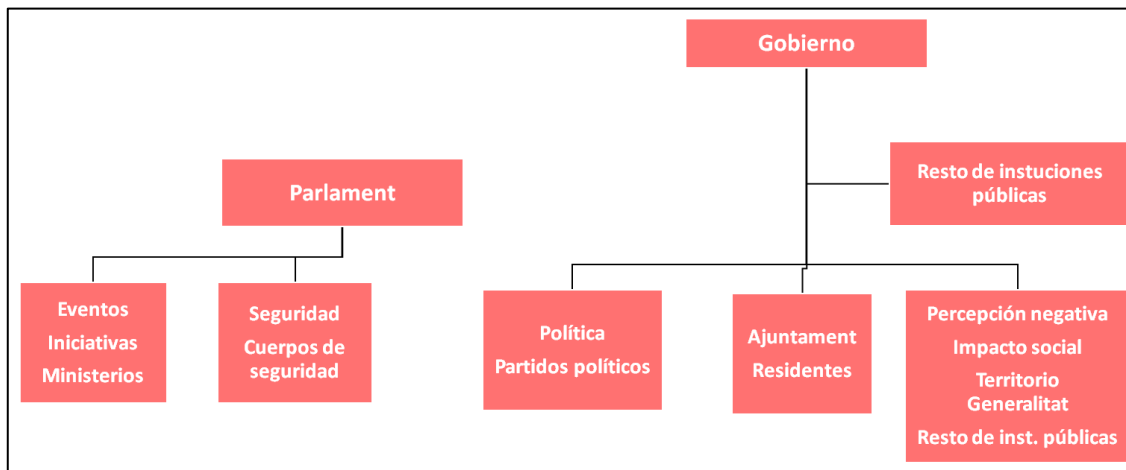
Gobierno

Resto de instuciones públicas

Parlament

Eventos
Iniciativas
Ministerios

Seguridad
Cuerpos de seguridad

Política
Partidos políticos

Ajuntament
Residentes

Percepción negativa
Impacto social
Territorio Generalitat
Resto de inst. públicas